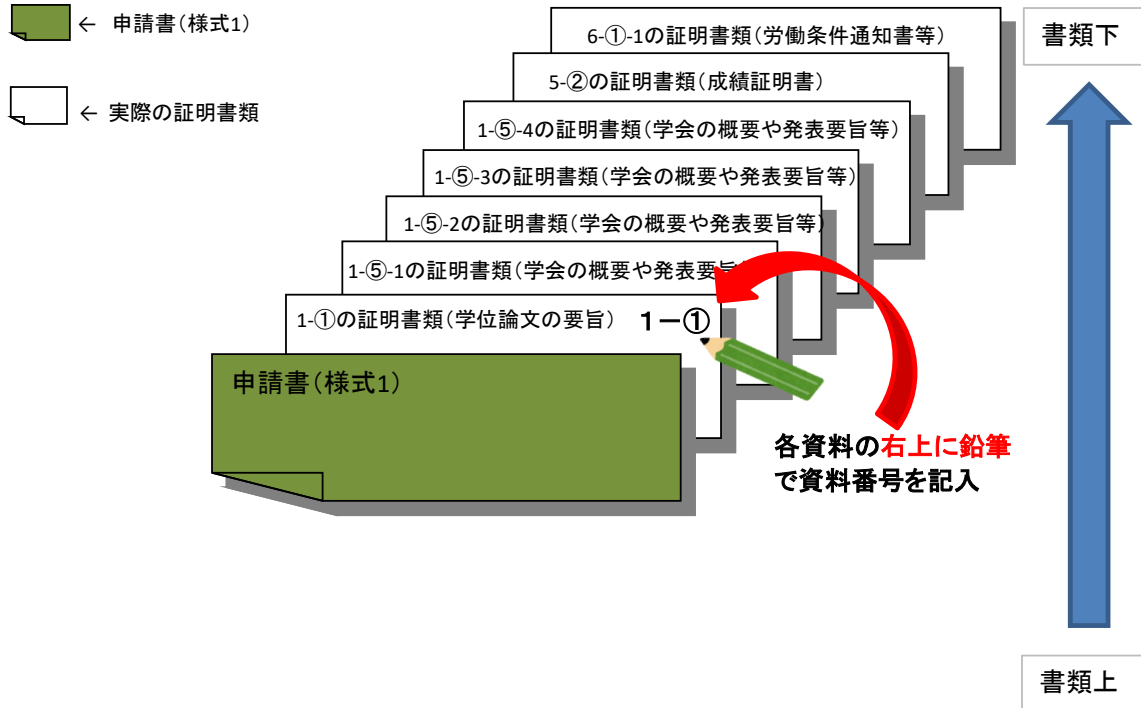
← 申請書（様式1）

← 実際の証明書類

6-①-1の証明書類（労働条件通知書等）

書類下

5-②の証明書類（成績証明書）

1-⑤-4の証明書類（学会の概要や発表要旨等）

1-⑤-3の証明書類（学会の概要や発表要旨等）

1-⑤-2の証明書類（学会の概要や発表要旨等）

1-⑤-1の証明書類（学会の概要や発表要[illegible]

1-①の証明書類（学位論文の要旨）

1－①

申請書（様式1）

各資料の右上に鉛筆で資料番号を記入

書類上